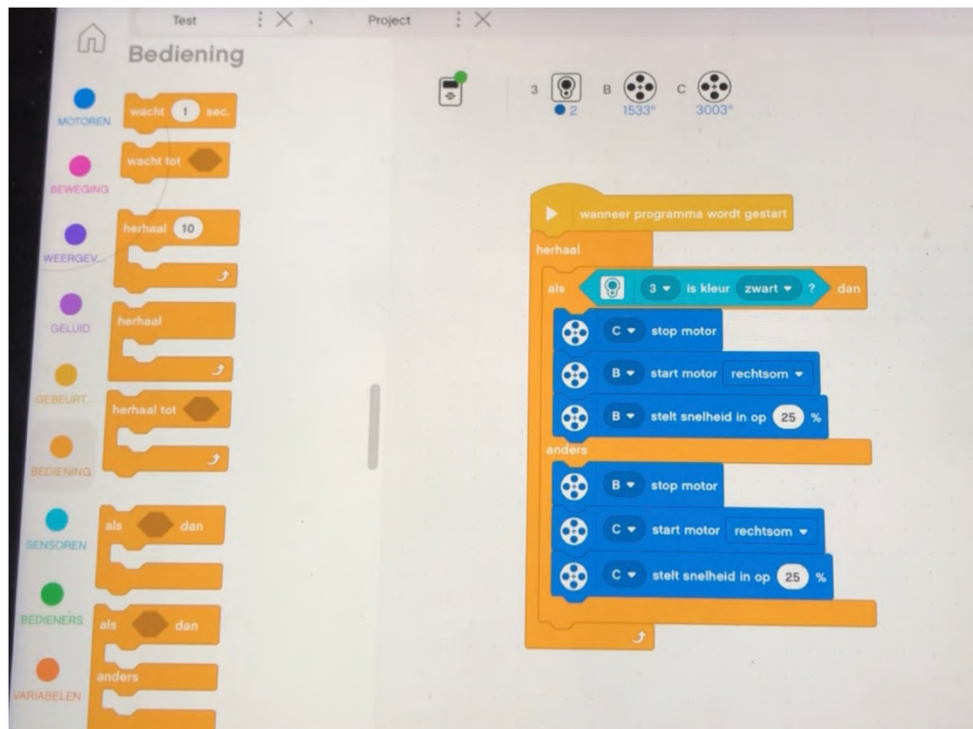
Test
Project

Bediening

MOTOREN
BEWEGING
WEERGEV...
GELUID
GEBEURT...
BEDIENING
SENSOREN
BEDIENERS
VARIABELEN

wacht 1 sec.
wacht tot
herhaal 10
herhaal
herhaal tot
als dan
als dan
anders

3 2
B 1533°
C 3003°

wanneer programma wordt gestart
herhaal
als 3 is kleur zwart ? dan
C stop motor
B start motor rechtsom
B stelt snelheid in op 25 %
anders
B stop motor
C start motor rechtsom
C stelt snelheid in op 25 %